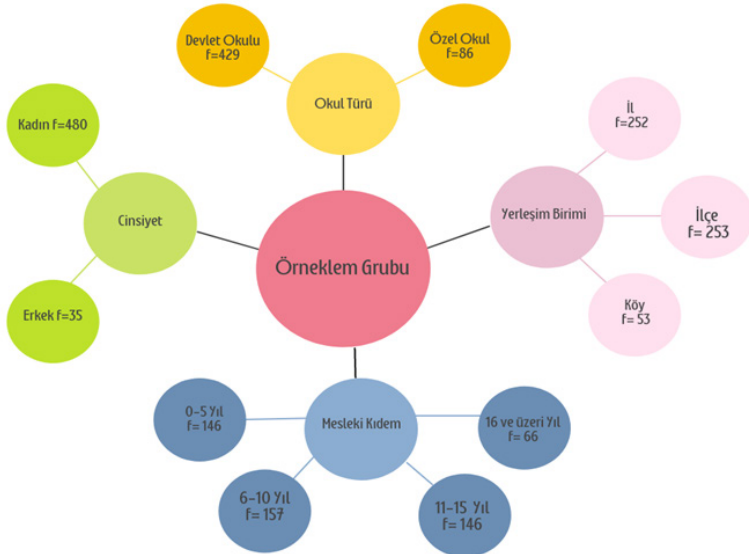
Devlet Okulu
f=429

Özel Okul
f=86

Okul Türü

Kadın f=480

Cinsiyet

Erkek f=35

Örneklem Grubu

İl
f=252

Yerleşim Birimi

İlçe
f= 253

Köy
f= 53

0-5 Yıl
f= 146

Mesleki Kıdem

16 ve üzeri Yıl
f= 66

6-10 Yıl
f= 157

11-15 Yıl
f= 146